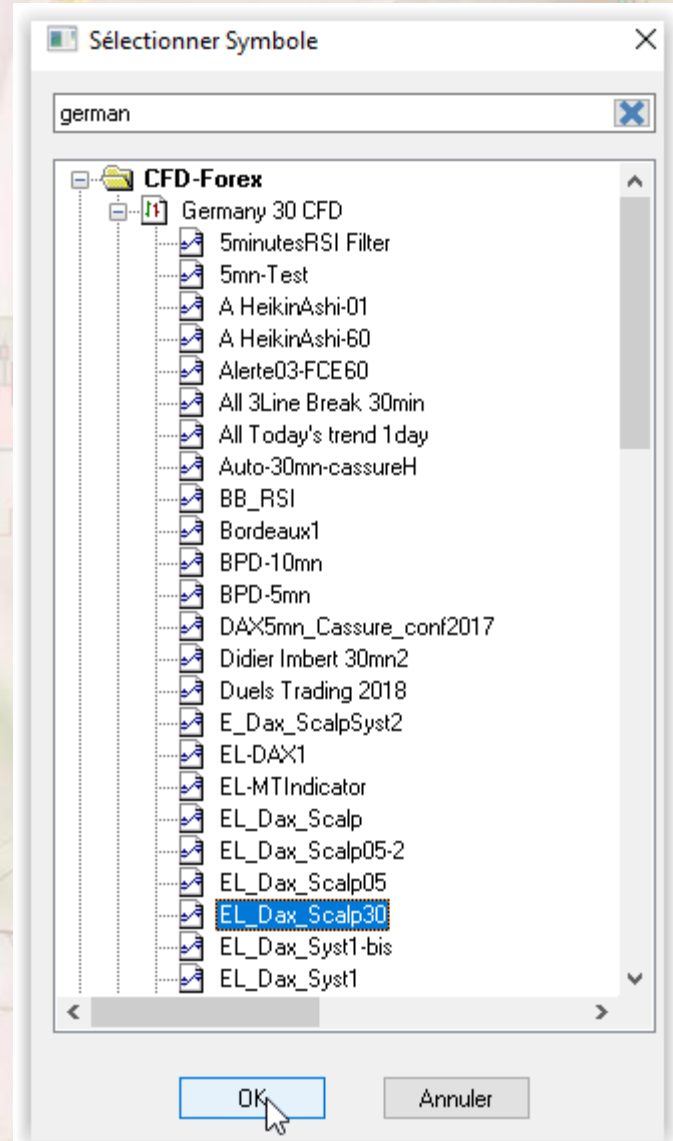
Sélectionner Symbole

german

CFD-Forex
Germany 30 CFD
5minutesRSI Filter
5mn-Test
A HeikinAshi-01
A HeikinAshi-60
Alerte03-FCE60
All 3Line Break 30min
All Today's trend 1day
Auto-30mn-cassureH
BB_RSI
Bordeaux1
BPD-10mn
BPD-5mn
DAX5mn_Cassure_conf2017
Didier Imbert 30mn2
Duels Trading 2018
E_Dax_ScalpSyst2
EL-DAX1
EL-MTIndicator
EL_Dax_Scalp
EL_Dax_Scalp05-2
EL_Dax_Scalp05
EL_Dax_Scalp30
EL_Dax_Syst1-bis
EL_Dax_Syst1

OK
Annuler